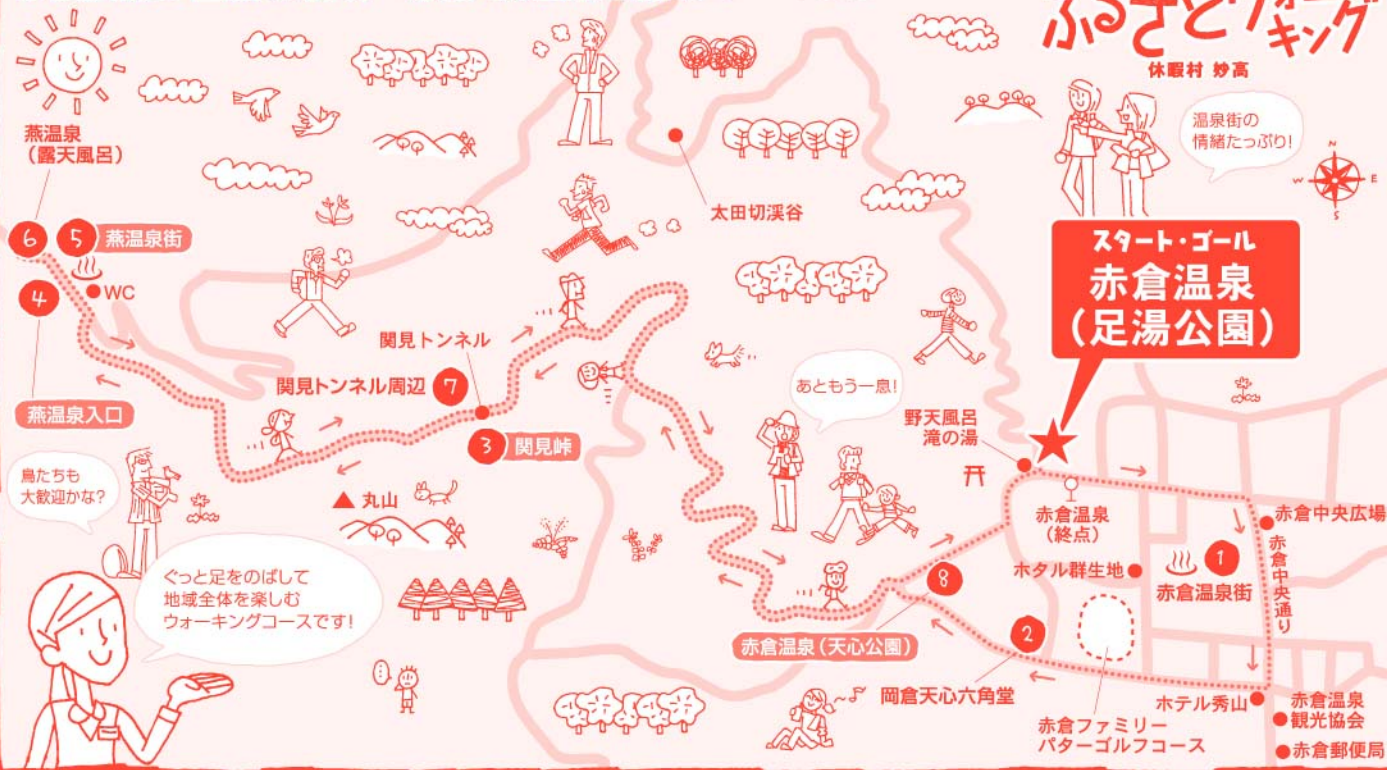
ふるさとウォーキング
休暇村 妙高

温泉街の情緒たっぷり!

燕温泉
(露天風呂)

6 5 燕温泉街

WC

4

燕温泉入口

鳥たちも大歓迎かな?

ぐっと足をのばして地域全体を楽しむウォーキングコースです!

関見トンネル

関見トンネル周辺 7

3 関見峠

丸山

太田切渓谷

あともう一息!

スタート・ゴール
赤倉温泉
(足湯公園)

野天風呂
滝の湯

赤倉温泉
(終点)

赤倉中央広場

赤倉中央通り

ホタル群生地

1
赤倉温泉街

8

2

赤倉温泉(天心公園)

岡倉天心六角堂

ホテル秀山

赤倉ファミリーパターゴルフコース

赤倉温泉観光協会

赤倉郵便局

N
W E
S